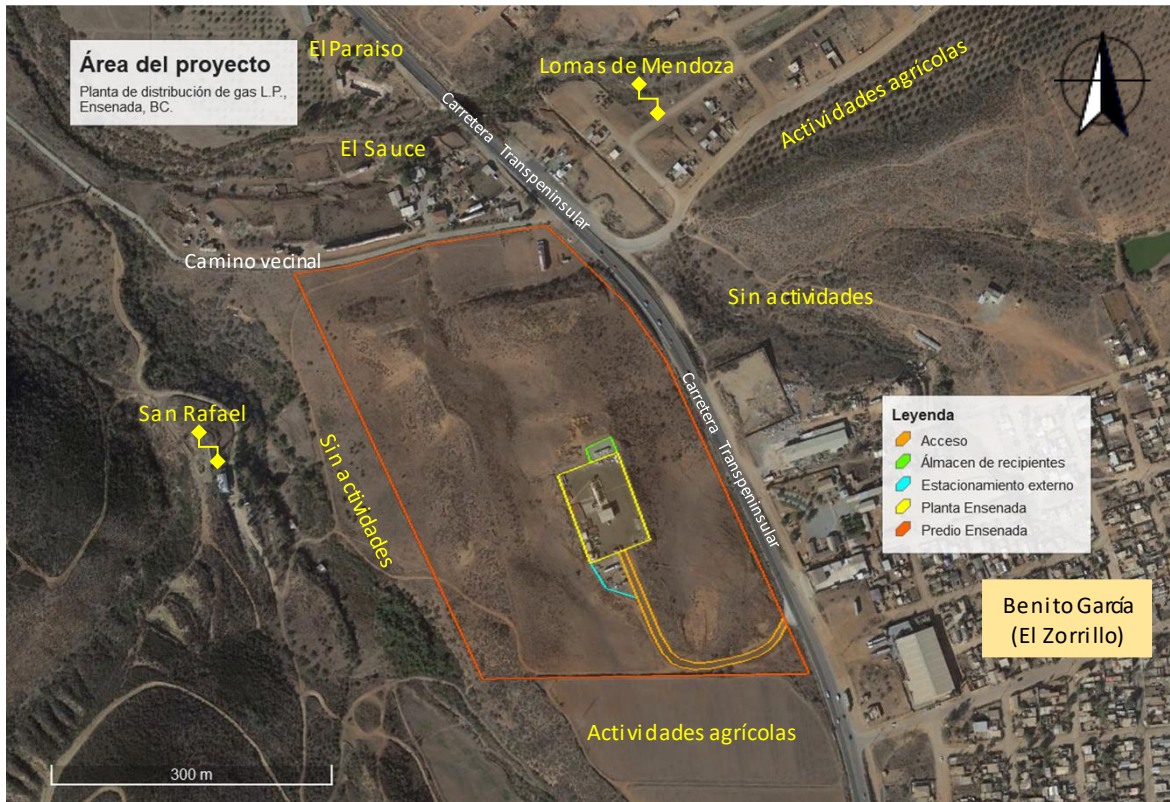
Área del proyecto
Planta de distribución de gas L.P., Ensenada, BC.

El Paraiso

Lomas de Mendoza

Actividades agrícolas

El Sauce

Carretera Transpeninsular

Camino vecinal

Sin actividades

San Rafael

Sin actividades

Carretera Transpeninsular

Leyenda
Acceso
Álmacen de recipientes
Estacionamiento externo
Planta Ensenada
Predio Ensenada

Benito García (El Zorrillo)

Actividades agrícolas

300 m